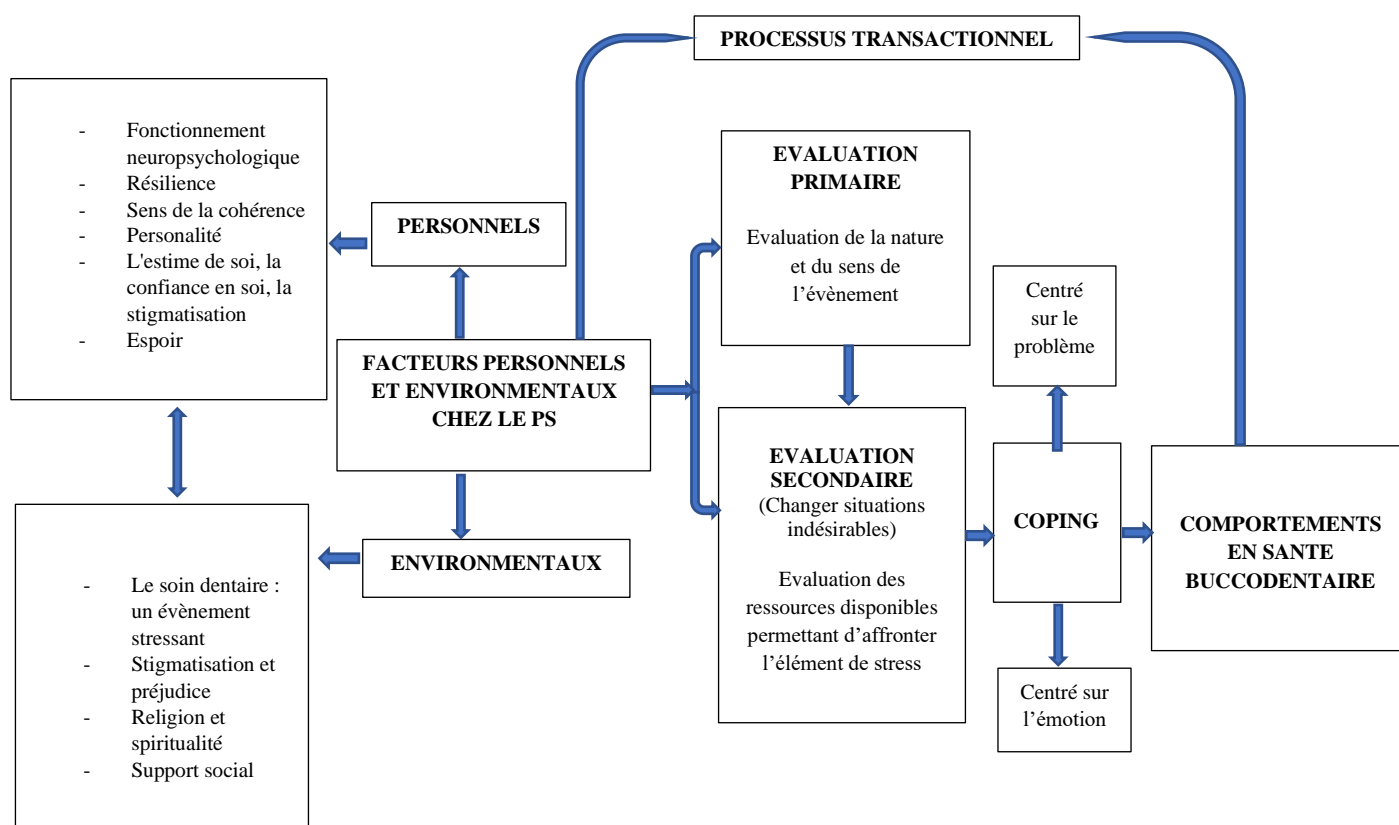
PROCESSUS TRANSACTIONNEL

- Fonctionnement neuropsychologique
- Résilience
- Sens de la cohérence
- Personalité
- L'estime de soi, la confiance en soi, la stigmatisation
- Espoir

PERSONNELS

FACTEURS PERSONNELS ET ENVIRONMENTAUX CHEZ LE PS

ENVIRONMENTAUX

- Le soin dentaire : un évènement stressant
- Stigmatisation et préjudice
- Religion et spiritualité
- Support social

EVALUATION PRIMAIRE

Evaluation de la nature et du sens de l'évènement

EVALUATION SECONDAIRE
(Changer situations indésirables)

Evaluation des ressources disponibles permettant d'affronter l'élément de stress

Centré sur le problème

COPING

Centré sur l'émotion

COMPORTEMENTS EN SANTE BUCCODENTAIRE